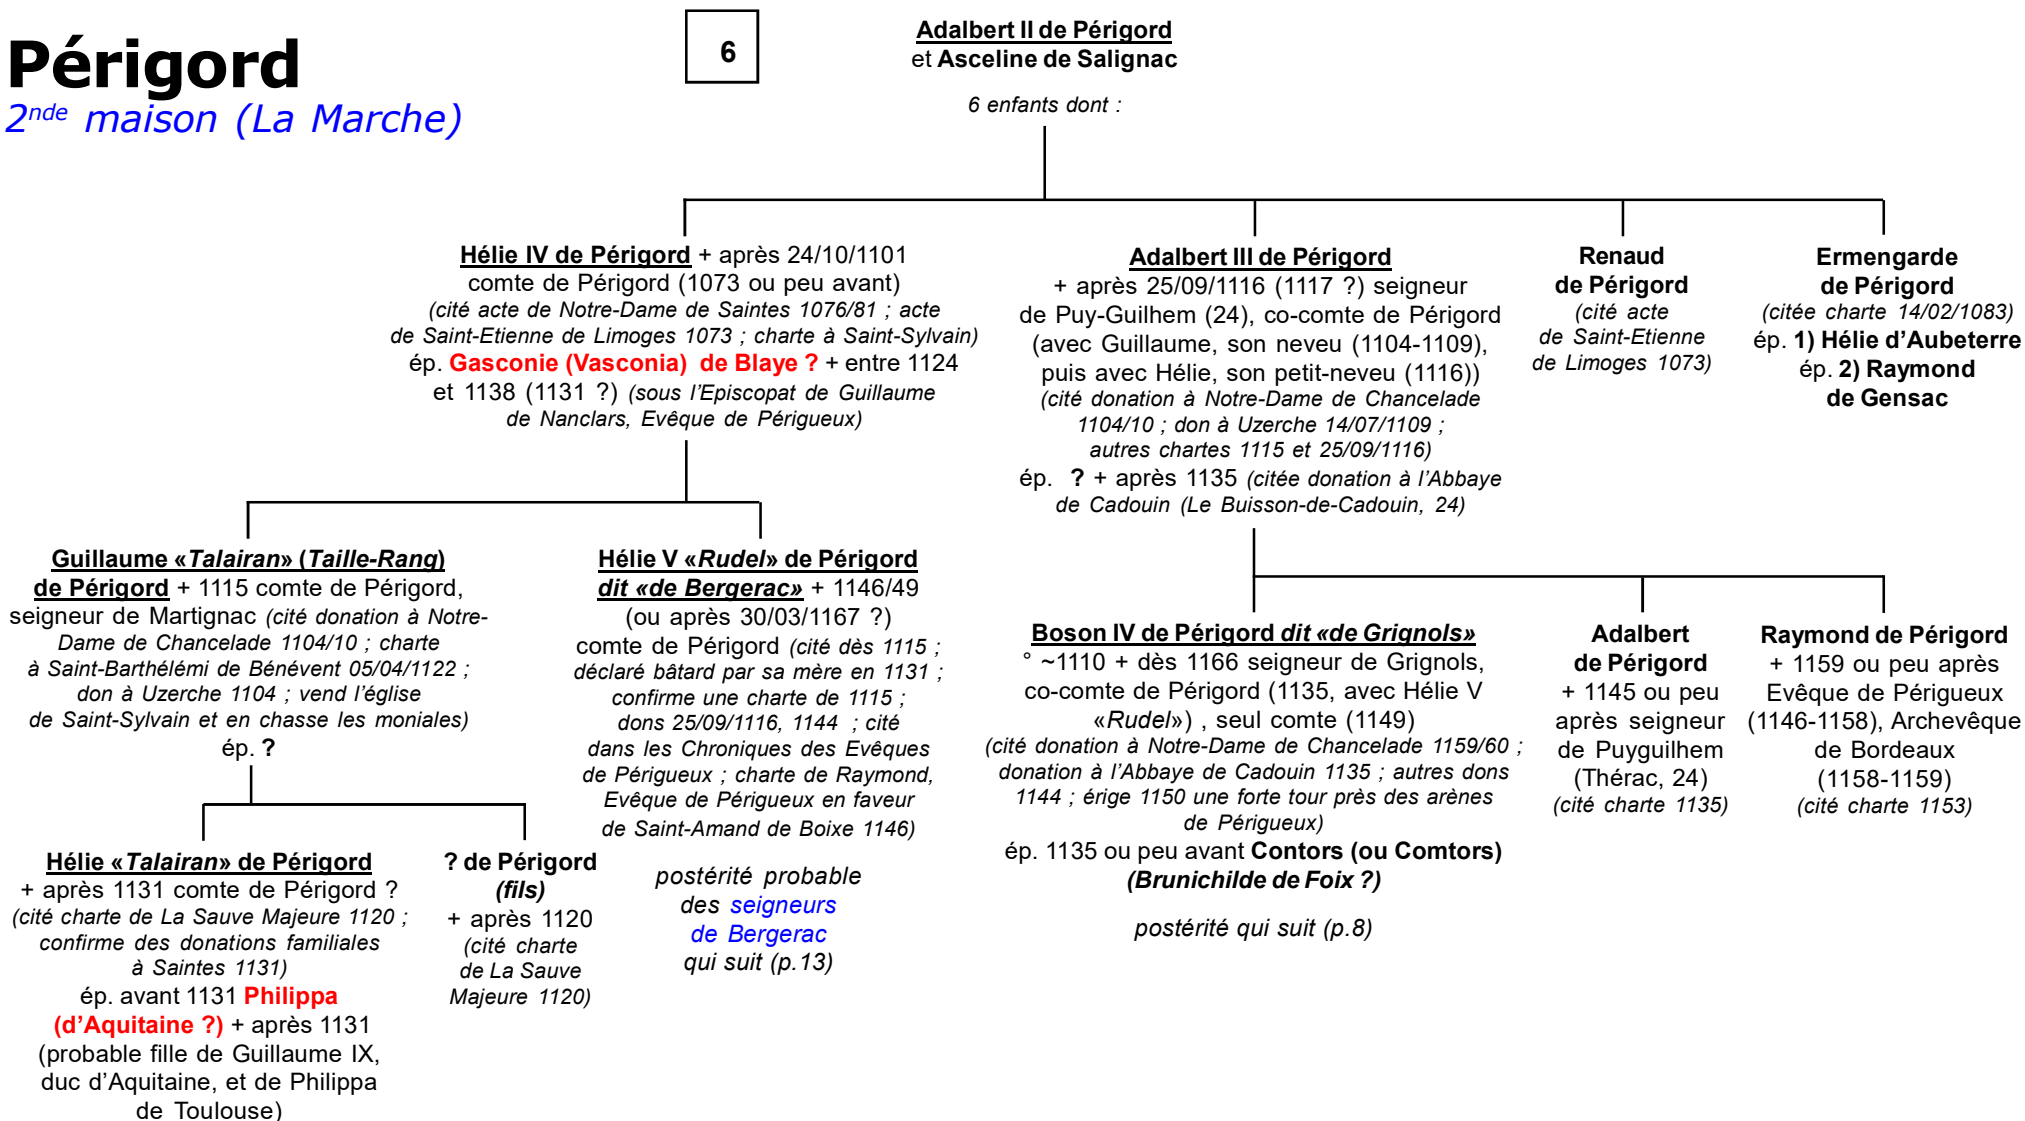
Périgord
2$^{nde}$ maison (La Marche)

6

Adalbert II de Périgord
et Asceline de Salignac

6 enfants dont :

Hélie IV de Périgord + après 24/10/1101 comte de Périgord (1073 ou peu avant) (cité acte de Notre-Dame de Saintes 1076/81 ; acte de Saint-Etienne de Limoges 1073 ; charte à Saint-Sylvain) ép. Gasconie (Vasconia) de Blaye ? + entre 1124 et 1138 (1131 ?) (sous l'Episcopat de Guillaume de Nanclars, Evêque de Périgueux)

Adalbert III de Périgord + après 25/09/1116 (1117 ?) seigneur de Puy-Guilhem (24), co-comte de Périgord (avec Guillaume, son neveu (1104-1109), puis avec Hélie, son petit-neveu (1116)) (cité donation à Notre-Dame de Chancelade 1104/10 ; don à Uzerche 14/07/1109 ; autres chartes 1115 et 25/09/1116) ép. ? + après 1135 (citée donation à l'Abbaye de Cadouin (Le Buisson-de-Cadouin, 24)

Renaud de Périgord (cité acte de Saint-Etienne de Limoges 1073)

Ermengarde de Périgord (citée charte 14/02/1083) ép. 1) Hélie d'Aubeterre ép. 2) Raymond de Gensac

Guillaume «Talairan» (Taille-Rang) de Périgord + 1115 comte de Périgord, seigneur de Martignac (cité donation à Notre-Dame de Chancelade 1104/10 ; charte à Saint-Barthélémi de Bénévent 05/04/1122 ; don à Uzerche 1104 ; vend l'église de Saint-Sylvain et en chasse les moniales) ép. ?

Hélie V «Rudel» de Périgord dit «de Bergerac» + 1146/49 (ou après 30/03/1167 ?) comte de Périgord (cité dès 1115 ; déclaré bâtard par sa mère en 1131 ; confirme une charte de 1115 ; dons 25/09/1116, 1144 ; cité dans les Chroniques des Evêques de Périgueux ; charte de Raymond, Evêque de Périgueux en faveur de Saint-Amand de Boixe 1146)

postérité probable des seigneurs de Bergerac qui suit (p.13)

Hélie «Talairan» de Périgord + après 1131 comte de Périgord ? (cité charte de La Sauve Majeure 1120 ; confirme des donations familiales à Saintes 1131) ép. avant 1131 Philippa (d'Aquitaine ?) + après 1131 (probable fille de Guillaume IX, duc d'Aquitaine, et de Philippa de Toulouse)

? de Périgord (fils) + après 1120 (cité charte de La Sauve Majeure 1120)

Boson IV de Périgord dit «de Grignols» ° ~1110 + dès 1166 seigneur de Grignols, co-comte de Périgord (1135, avec Hélie V «Rudel») , seul comte (1149) (cité donation à Notre-Dame de Chancelade 1159/60 ; donation à l'Abbaye de Cadouin 1135 ; autres dons 1144 ; érige 1150 une forte tour près des arènes de Périgueux) ép. 1135 ou peu avant Contors (ou Comtors) (Brunichilde de Foix ?)

postérité qui suit (p.8)

Adalbert de Périgord + 1145 ou peu après seigneur de Puyguilhem (Thérac, 24) (cité charte 1135)

Raymond de Périgord + 1159 ou peu après Evêque de Périgueux (1146-1158), Archevêque de Bordeaux (1158-1159) (cité charte 1153)